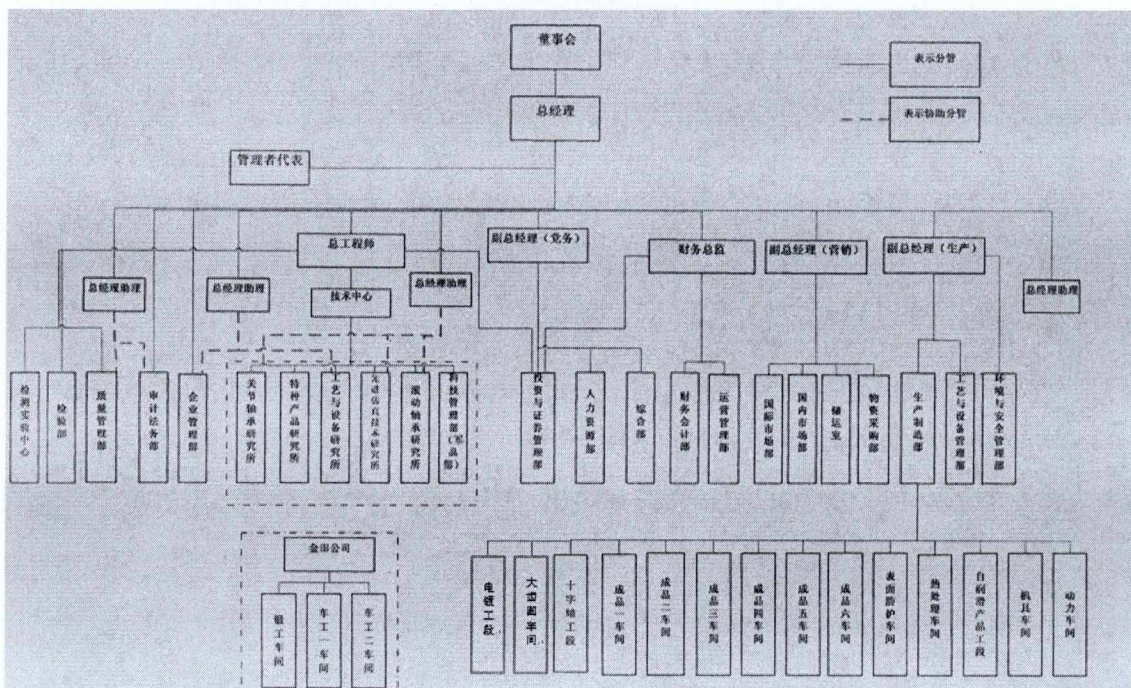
董事会

表示分管

表示协助分管

总经理

管理者代表

总工程师

副总经理（党务）

财务总监

副总经理（营销）

副总经理（生产）

总经理助理

总经理助理

技术中心

总经理助理

总经理助理

检测实验中心

检验部

质量管理部

审计法务部

企业管理部

关节轴承研究所

特种产品研究所

工艺与设备研究所

关键共性技术研究所

滚动轴承研究所

科技管理部（军品部）

投资与证券管理部

人力资源部

综合部

财务会计部

运营管理部

国际市场部

国内市场部

储运室

物资采购部

生产制造部

工艺与设备管理部

环境与安全管理部

金田公司

锻工车间

车工一车间

车工二车间

电镀工段

大杂圈车间

十字轴工段

成品一车间

成品二车间

成品三车间

成品四车间

成品五车间

成品六车间

表面防护车间

热处理车间

自润滑产品工段

机具车间

动力车间